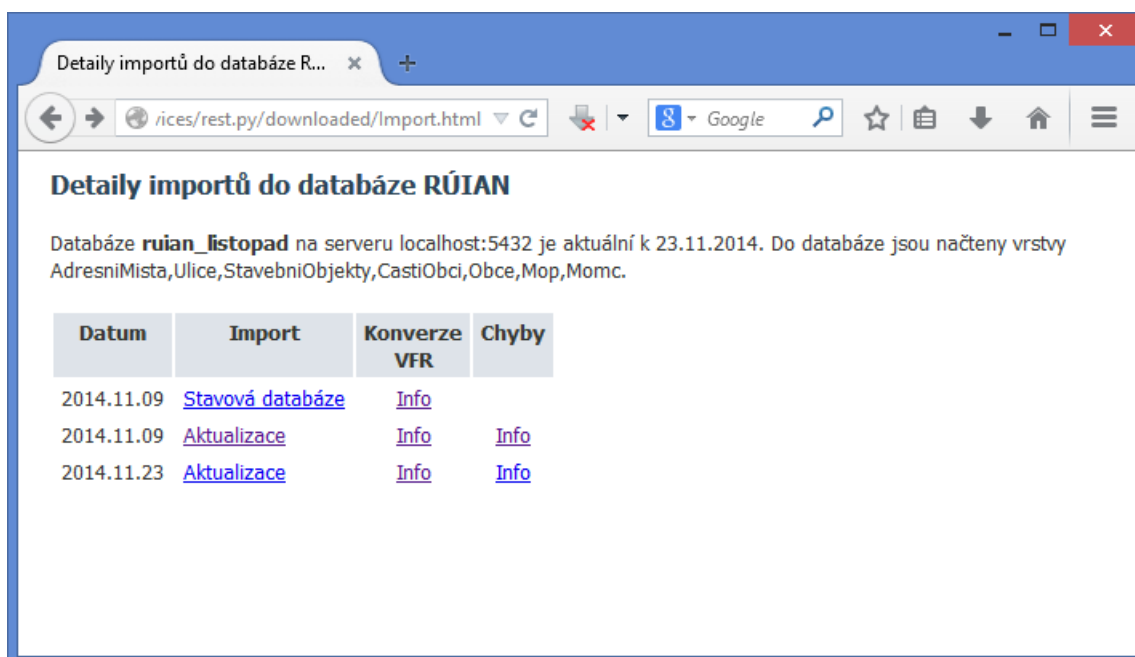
Detaily importů do databáze R... ×

+

/ices/rest.py/downloaded/Import.html

Google

Detaily importů do databáze RÚIAN

Databáze **ruian_listopad** na serveru localhost:5432 je aktuální k 23.11.2014. Do databáze jsou načteny vrstvy AdresniMista,Ulice,StavebniObjekty,CastiObci,Obce,Mop,Momc.

| Datum | Import | Konverze VFR | Chyby |
|---|---|---|---|
| 2014.11.09 | Stavová databáze | Info | |
| 2014.11.09 | Aktualizace | Info | Info |
| 2014.11.23 | Aktualizace | Info | Info |